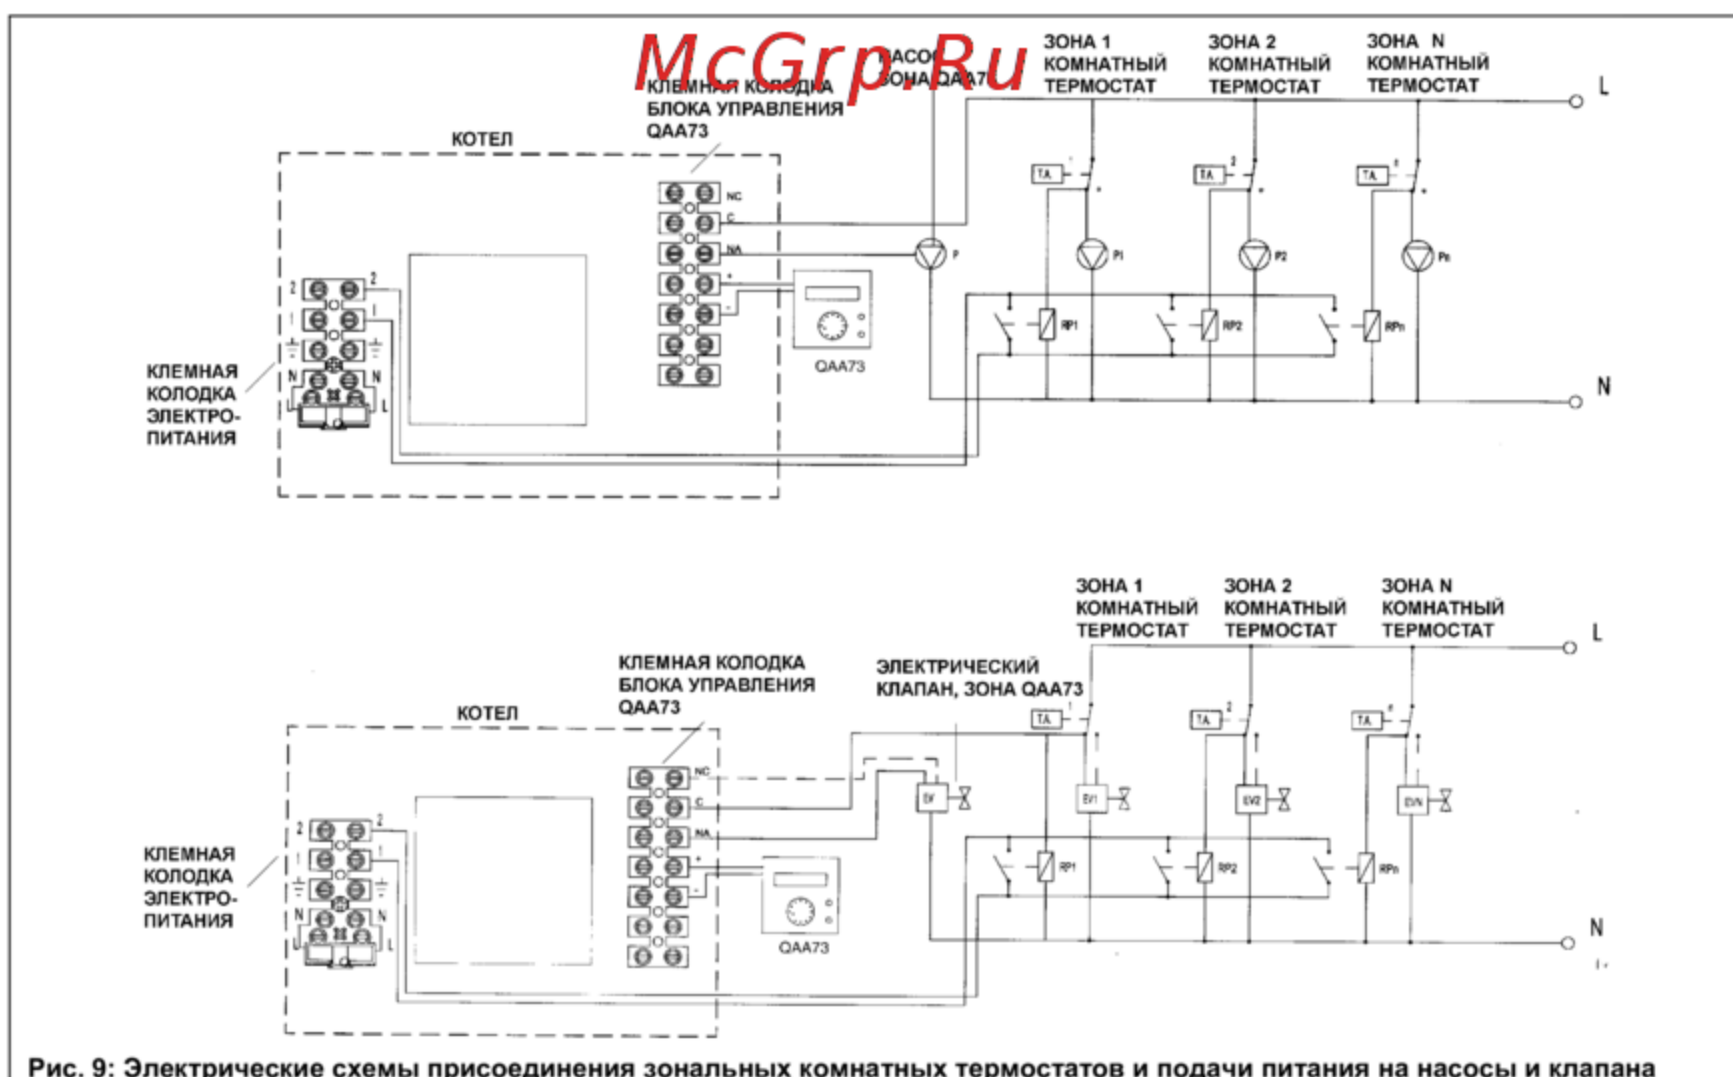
McGrp.Ru

НАСОС ЗОНА QAA73

КЛЕМНАЯ КОЛОДКА БЛОКА УПРАВЛЕНИЯ QAA73

ЗОНА 1 КОМНАТНЫЙ ТЕРМОСТАТ

ЗОНА 2 КОМНАТНЫЙ ТЕРМОСТАТ

ЗОНА N КОМНАТНЫЙ ТЕРМОСТАТ

L

КОТЕЛ

NC
C
NA
+
-

T.A. 1
T.A. 2
T.A. n

P
P1
P2
Pn

RP1
RP2
RPn

2
1
N
L

КЛЕМНАЯ КОЛОДКА ЭЛЕКТРО-ПИТАНИЯ

QAA73

N

ЗОНА 1 КОМНАТНЫЙ ТЕРМОСТАТ

ЗОНА 2 КОМНАТНЫЙ ТЕРМОСТАТ

ЗОНА N КОМНАТНЫЙ ТЕРМОСТАТ

L

КЛЕМНАЯ КОЛОДКА БЛОКА УПРАВЛЕНИЯ QAA73

ЭЛЕКТРИЧЕСКИЙ КЛАПАН, ЗОНА QAA73

КОТЕЛ

T.A. 1
T.A. 2
T.A. n

NC
C
NA
+
-

EV
EV1
EV2
EVN

RP1
RP2
RPn

2
1
N
L

КЛЕМНАЯ КОЛОДКА ЭЛЕКТРО-ПИТАНИЯ

QAA73

N

Рис. 9: Электрические схемы присоединения зональных комнатных термостатов и подачи питания на насосы и клапана